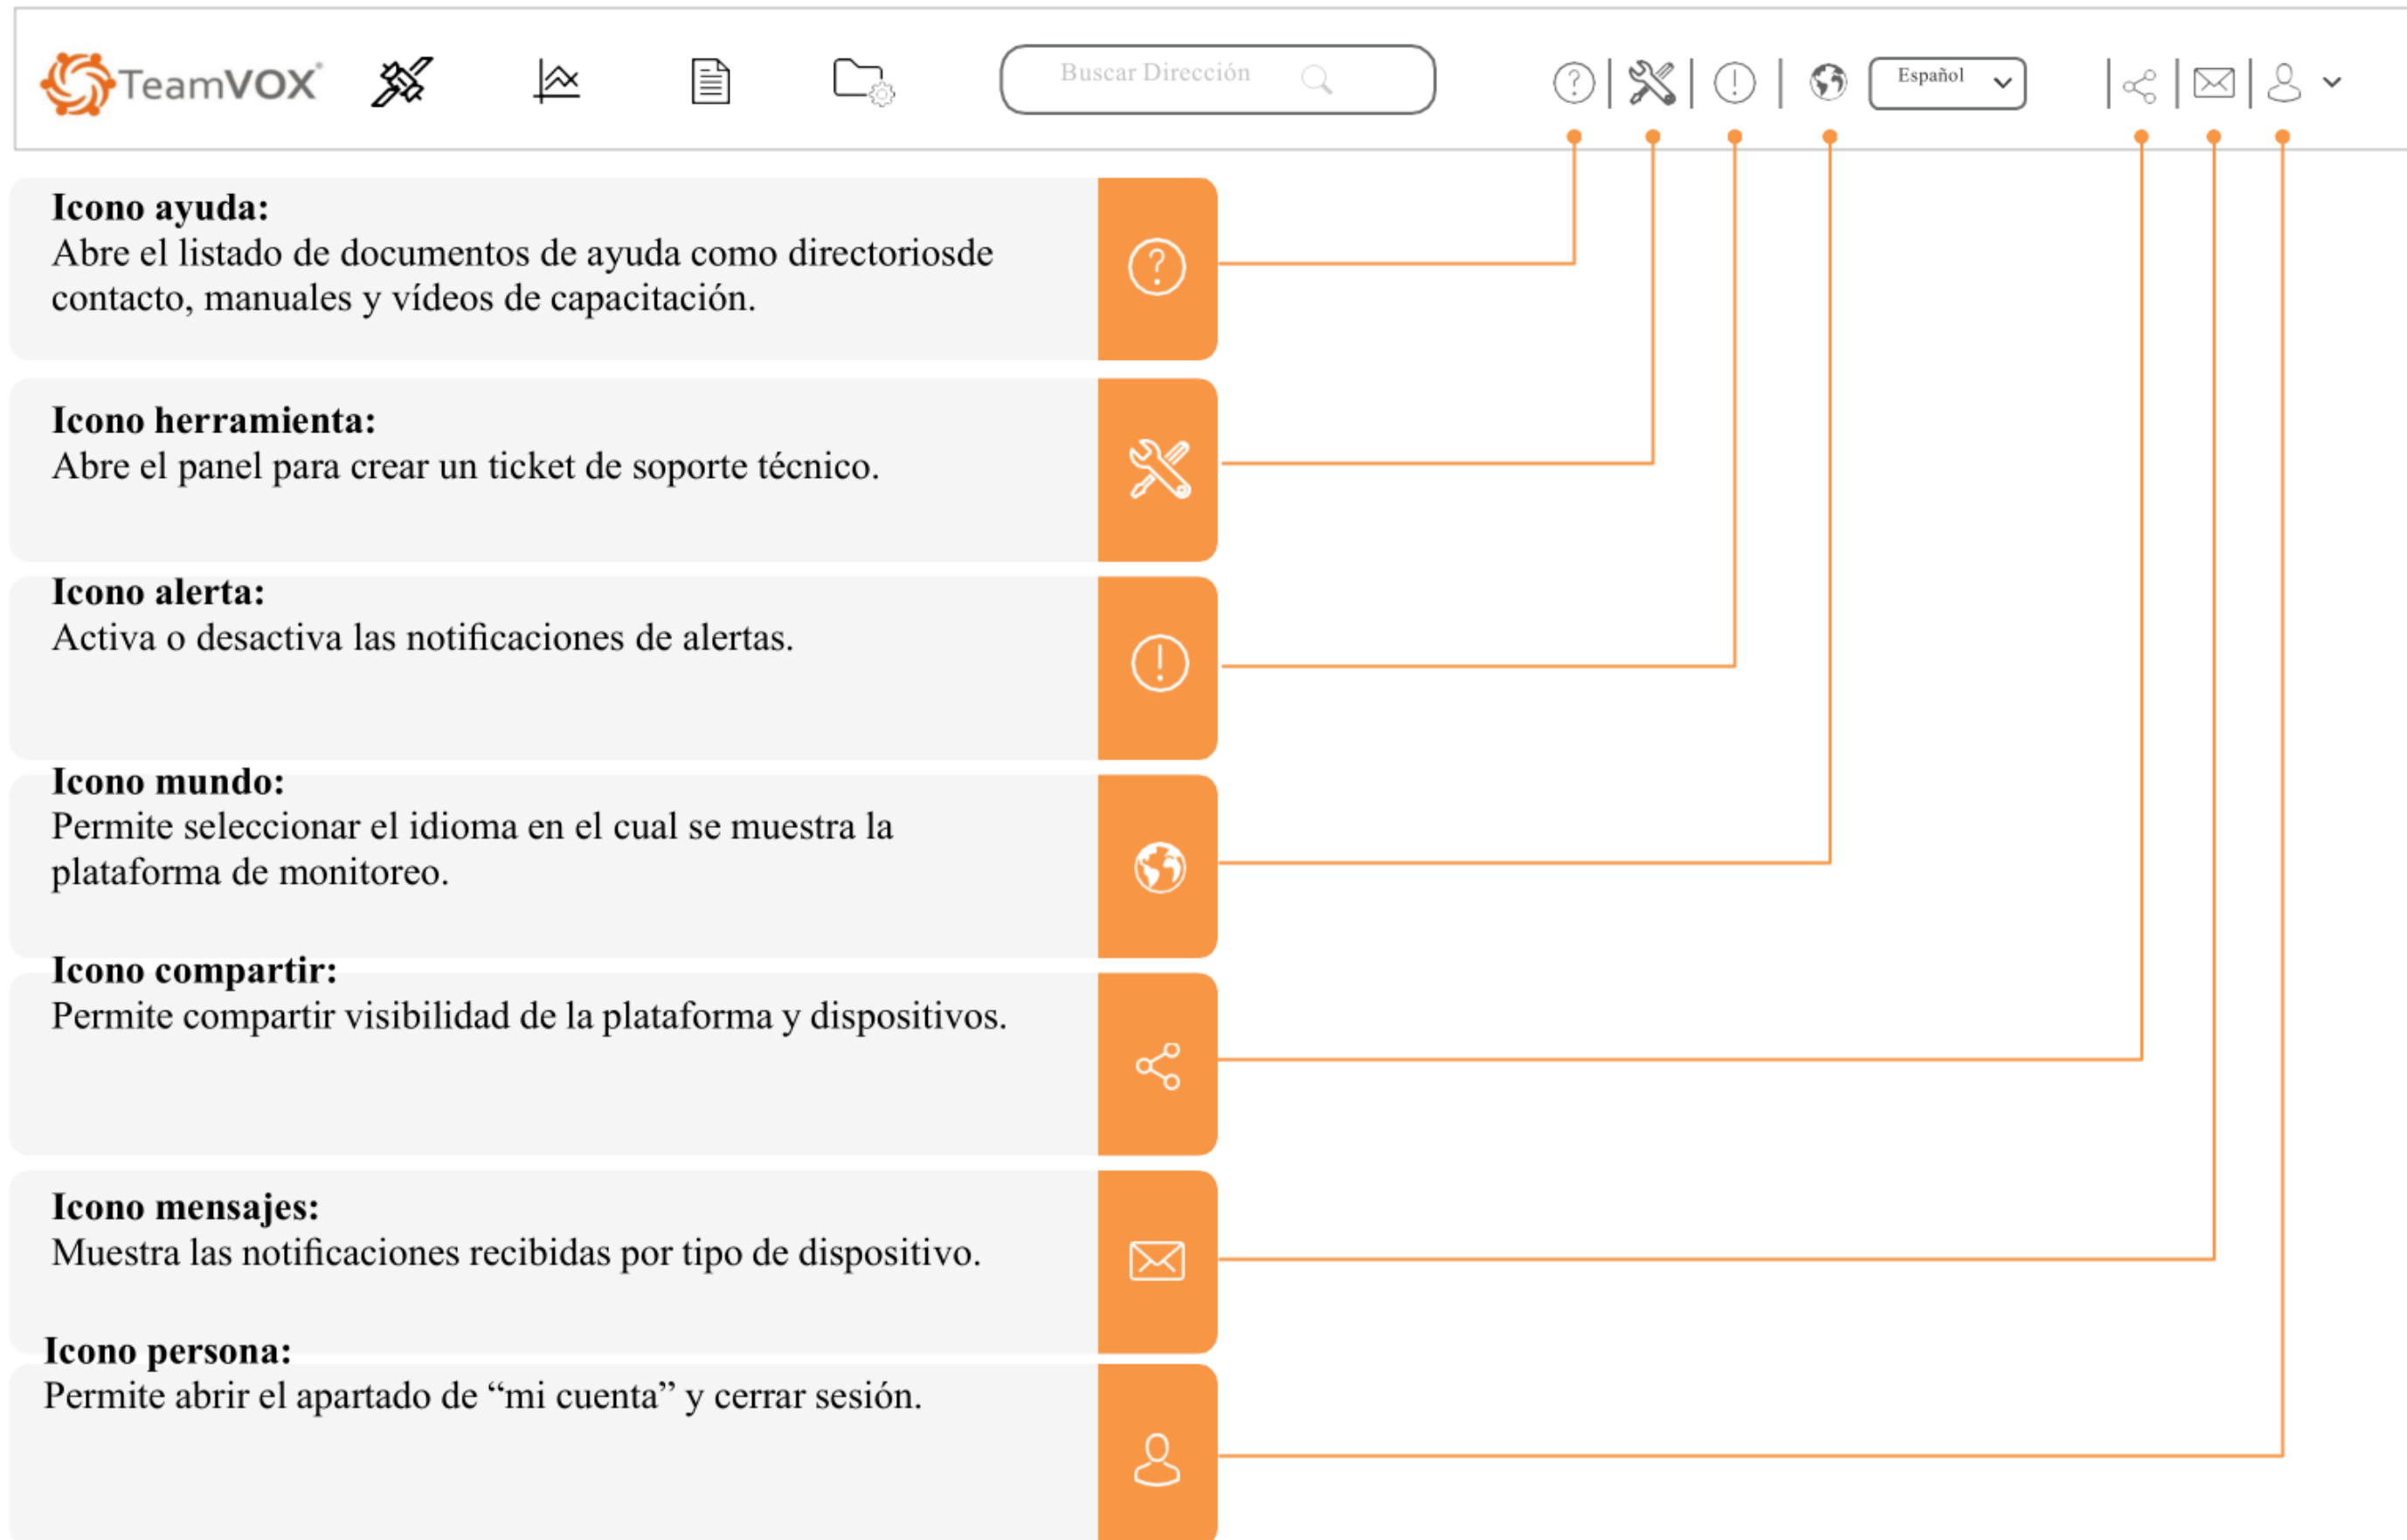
TeamVOX

Buscar Dirección

Español

**Icono ayuda:**
Abre el listado de documentos de ayuda como directoriosde contacto, manuales y vídeos de capacitación.

**Icono herramienta:**
Abre el panel para crear un ticket de soporte técnico.

**Icono alerta:**
Activa o desactiva las notificaciones de alertas.

**Icono mundo:**
Permite seleccionar el idioma en el cual se muestra la plataforma de monitoreo.

**Icono compartir:**
Permite compartir visibilidad de la plataforma y dispositivos.

**Icono mensajes:**
Muestra las notificaciones recibidas por tipo de dispositivo.

**Icono persona:**
Permite abrir el apartado de “mi cuenta” y cerrar sesión.